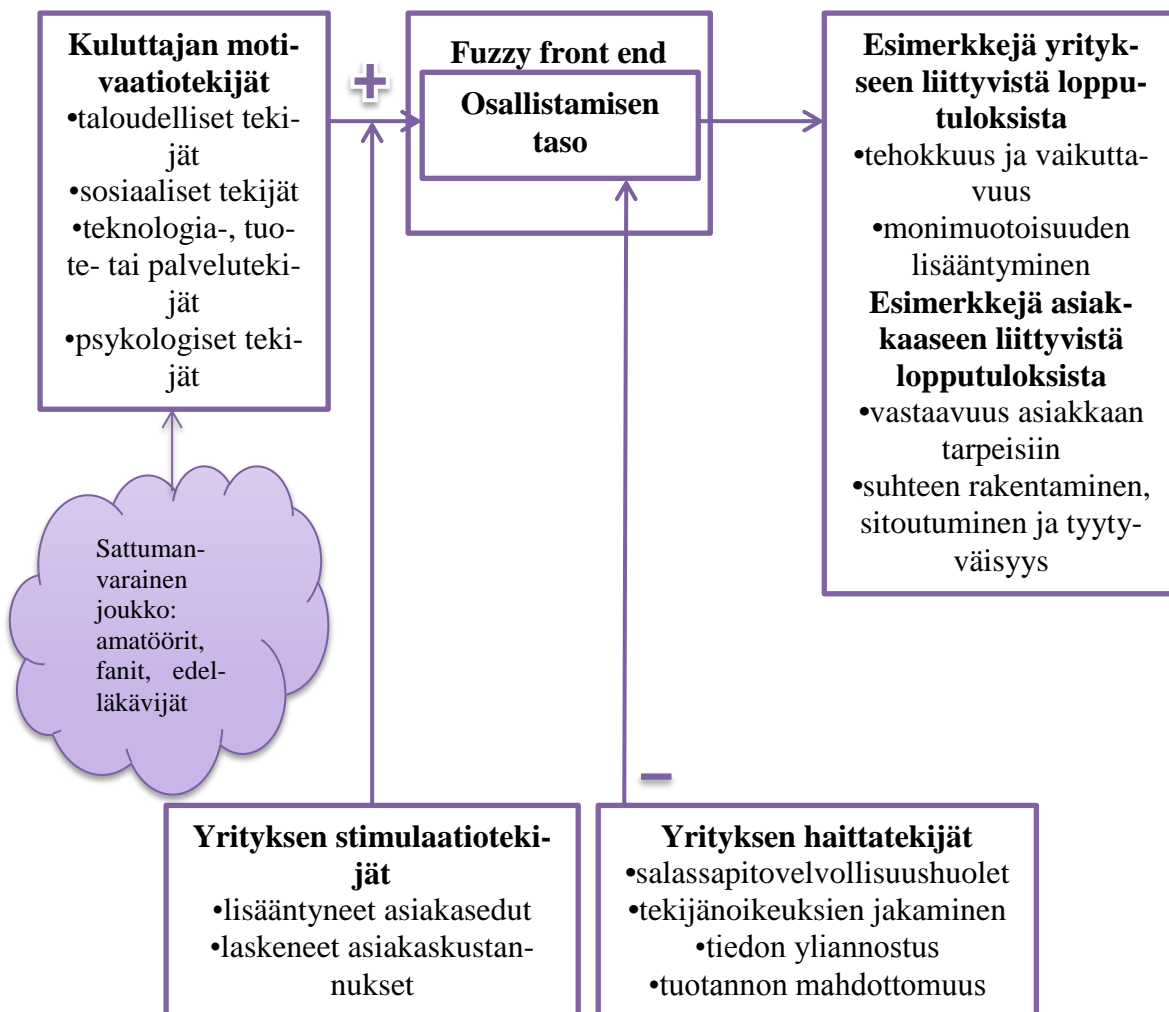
**Kuluttajan motivaatiotekijät**
•taloudelliset tekijät
•sosiaaliset tekijät
•teknologia-, tuote- tai palvelutekijät
•psykologiset tekijät

+

**Fuzzy front end**

**Osallistamisen taso**

**Esimerkkejä yritykseen liittyvistä lopputuloksista**
•tehokkuus ja vaikuttavuus
•monimuotoisuuden lisääntyminen
**Esimerkkejä asiakkaaseen liittyvistä lopputuloksista**
•vastaavuus asiakkaan tarpeisiin
•suhteen rakentaminen, sitoutuminen ja tyytyväisyys

Sattumanvarainen joukko: amatöörit, fanit, edelläkävijät

–

**Yrityksen stimulaatiotekijät**
•lisääntyneet asiakasedut
•laskeneet asiakaskustannukset

**Yrityksen haittatekijät**
•salassapitovelvollisuushuolet
•tekijänoikeuksien jakaminen
•tiedon yliannostus
•tuotannon mahdottomuus